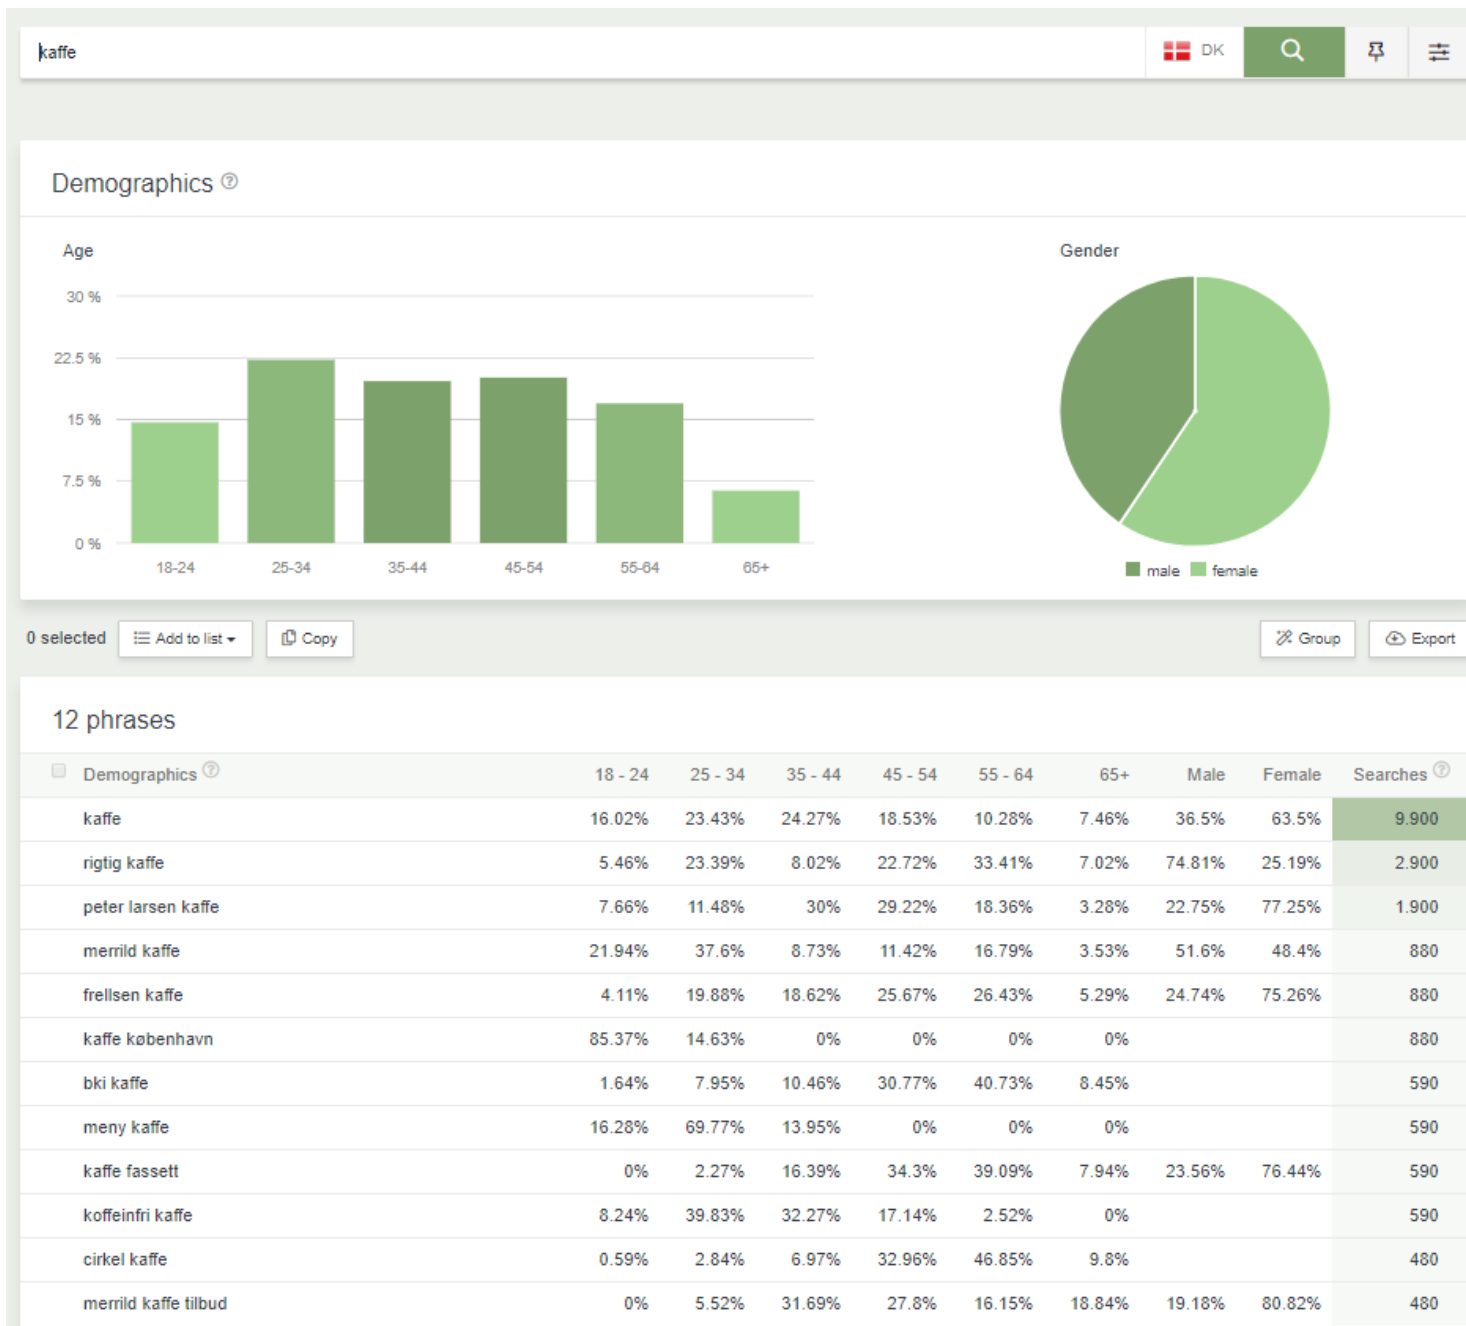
kaffe

DK

Demographics

Age

30 %
22.5 %
15 %
7.5 %
0 %

18-24 25-34 35-44 45-54 55-64 65+

Gender

male female

0 selected Add to list Copy Group Export

12 phrases

| Demographics | 18 - 24 | 25 - 34 | 35 - 44 | 45 - 54 | 55 - 64 | 65+ | Male | Female | Searches |
|---|---|---|---|---|---|---|---|---|---|
| kaffe | 16.02% | 23.43% | 24.27% | 18.53% | 10.28% | 7.46% | 36.5% | 63.5% | 9.900 |
| rigtig kaffe | 5.46% | 23.39% | 8.02% | 22.72% | 33.41% | 7.02% | 74.81% | 25.19% | 2.900 |
| peter larsen kaffe | 7.66% | 11.48% | 30% | 29.22% | 18.36% | 3.28% | 22.75% | 77.25% | 1.900 |
| merrild kaffe | 21.94% | 37.6% | 8.73% | 11.42% | 16.79% | 3.53% | 51.6% | 48.4% | 880 |
| frellsen kaffe | 4.11% | 19.88% | 18.62% | 25.67% | 26.43% | 5.29% | 24.74% | 75.26% | 880 |
| kaffe københavn | 85.37% | 14.63% | 0% | 0% | 0% | 0% | | | 880 |
| bki kaffe | 1.64% | 7.95% | 10.46% | 30.77% | 40.73% | 8.45% | | | 590 |
| meny kaffe | 16.28% | 69.77% | 13.95% | 0% | 0% | 0% | | | 590 |
| kaffe fassett | 0% | 2.27% | 16.39% | 34.3% | 39.09% | 7.94% | 23.56% | 76.44% | 590 |
| koffeinfri kaffe | 8.24% | 39.83% | 32.27% | 17.14% | 2.52% | 0% | | | 590 |
| cirkel kaffe | 0.59% | 2.84% | 6.97% | 32.96% | 46.85% | 9.8% | | | 480 |
| merrild kaffe tilbud | 0% | 5.52% | 31.69% | 27.8% | 16.15% | 18.84% | 19.18% | 80.82% | 480 |